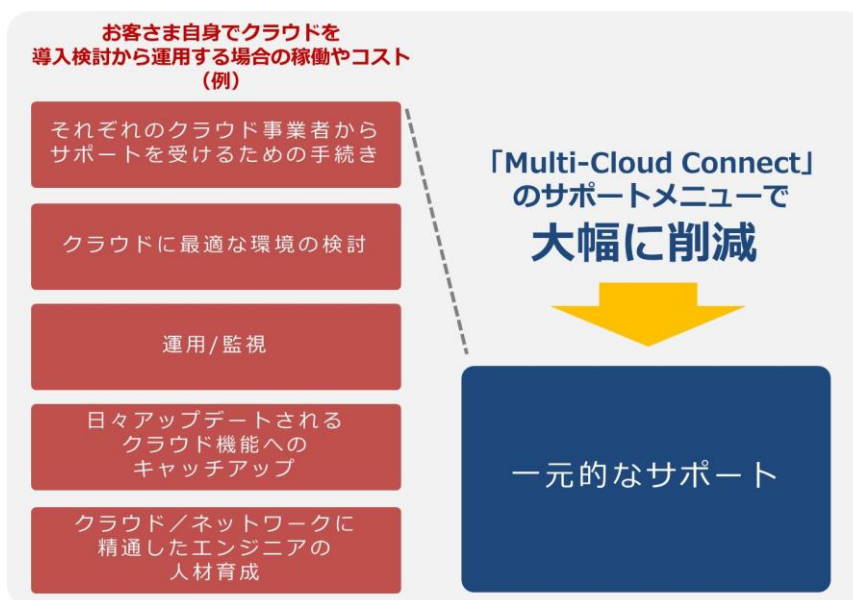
お客さま自身でクラウドを
導入検討から運用する場合の稼働やコスト
（例）

それぞれのクラウド事業者から
サポートを受けるための手続き

クラウドに最適な環境の検討

運用/監視

日々アップデートされる
クラウド機能への
キャッチアップ

クラウド／ネットワークに
精通したエンジニアの
人材育成

「Multi-Cloud Connect」
のサポートメニューで
大幅に削減

一元的なサポート